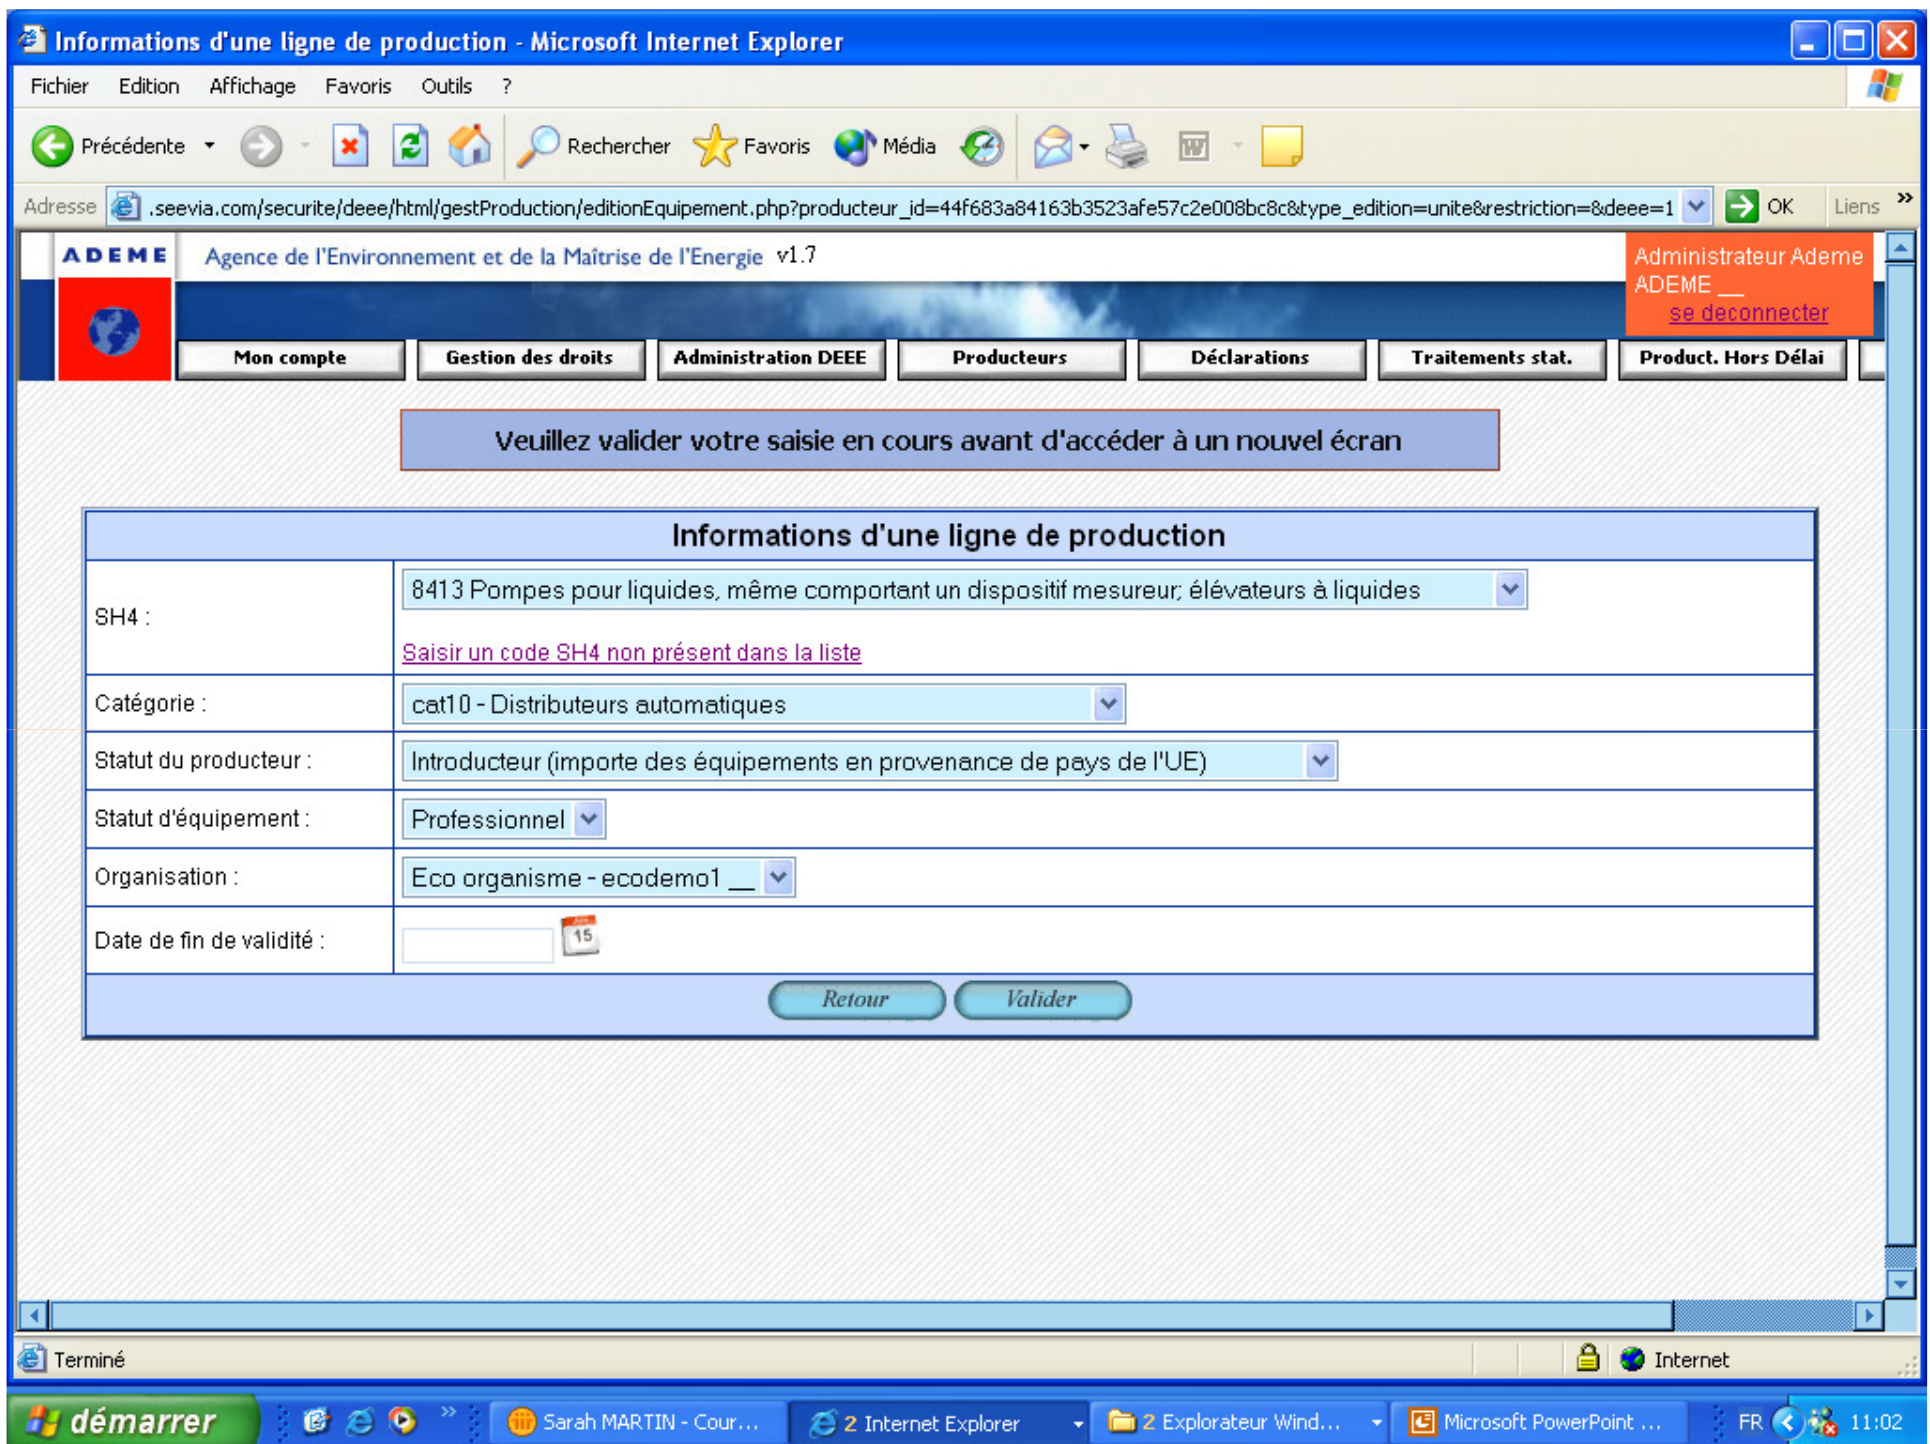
Informations d'une ligne de production - Microsoft Internet Explorer

Fichier Edition Affichage Favoris Outils ?

Précédente Rechercher Favoris Média

Adresse .seevia.com/securite/deee/html/gestProduction/editionEquipement.php?producteur_id=44f683a84163b3523afe57c2e008bc8c&type_edition=unite&restriction=&deee=1 OK Liens

ADEME Agence de l'Environnement et de la Maîtrise de l'Energie v1.7

Administrateur Ademe ADEME __ se deconnecter

Mon compte | Gestion des droits | Administration DEEE | Producteurs | Déclarations | Traitements stat. | Product. Hors Délai

Veuillez valider votre saisie en cours avant d'accéder à un nouvel écran

Informations d'une ligne de production

| | |
|---|---|
| SH4 : | 8413 Pompes pour liquides, même comportant un dispositif mesureur; élévateurs à liquides<br>Saisir un code SH4 non présent dans la liste |
| Catégorie : | cat10 - Distributeurs automatiques |
| Statut du producteur : | Introducteur (importe des équipements en provenance de pays de l'UE) |
| Statut d'équipement : | Professionnel |
| Organisation : | Eco organisme - ecodemo1 __ |
| Date de fin de validité : | 15 |

Retour Valider

Terminé Internet

démarrer Sarah MARTIN - Cour... 2 Internet Explorer 2 Explorateur Wind... Microsoft PowerPoint ... FR 11:02